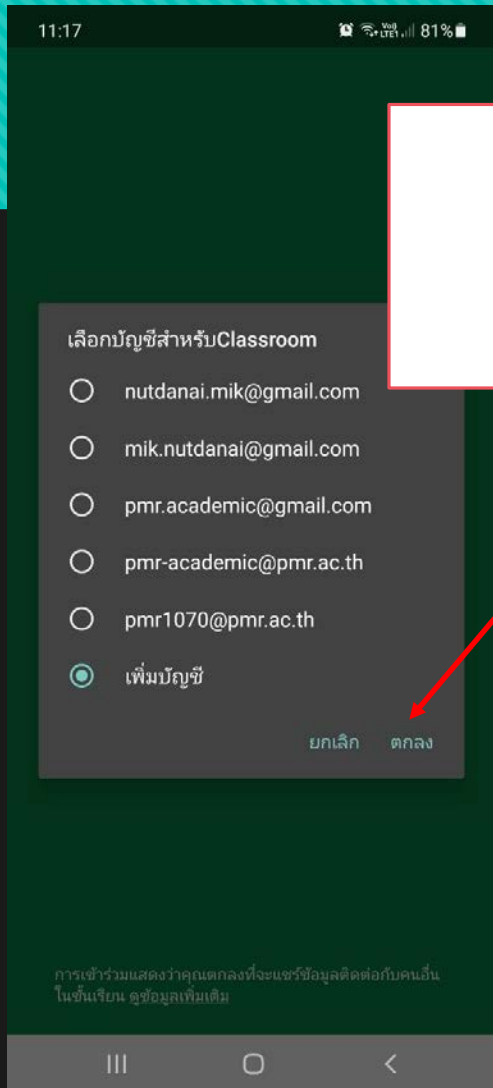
11:17 81%

เลือกบัญชีสำหรับClassroom

nutdanai.mik@gmail.com

mik.nutdanai@gmail.com

pmr.academic@gmail.com

pmr-academic@pmr.ac.th

pmr1070@pmr.ac.th

เพิ่มบัญชี

ยกเลิก ตกลง

การเข้าร่วมแสดงว่าคุณตกลงที่จะแชร์ข้อมูลติดต่อกับคนอื่นในชั้นเรียน ดูข้อมูลเพิ่มเติม